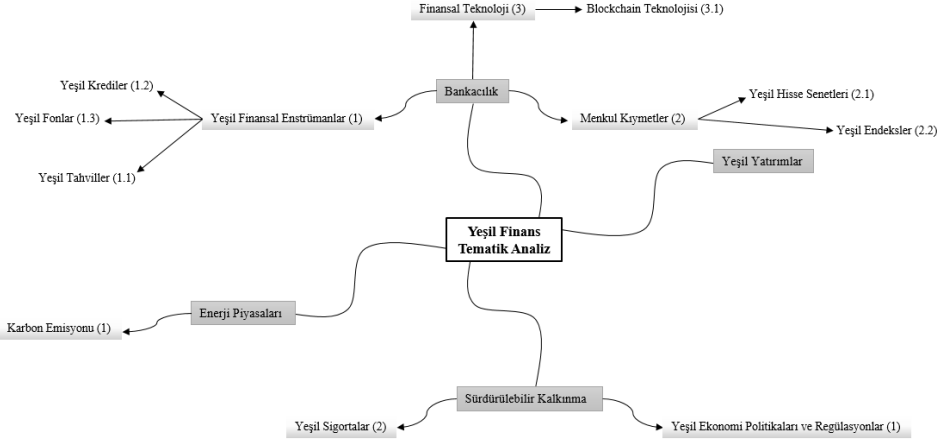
Finansal Teknoloji (3)

Blockchain Teknolojisi (3.1)

Yeşil Krediler (1.2)

Bankacılık

Yeşil Hisse Senetleri (2.1)

Yeşil Fonlar (1.3)

Yeşil Finansal Enstrümanlar (1)

Menkul Kıymetler (2)

Yeşil Endeksler (2.2)

Yeşil Tahviller (1.1)

Yeşil Yatırımlar

Yeşil Finans Tematik Analiz

Enerji Piyasaları

Karbon Emisyonu (1)

Sürdürülebilir Kalkınma

Yeşil Sigortalar (2)

Yeşil Ekonomi Politikaları ve Regülasyonlar (1)